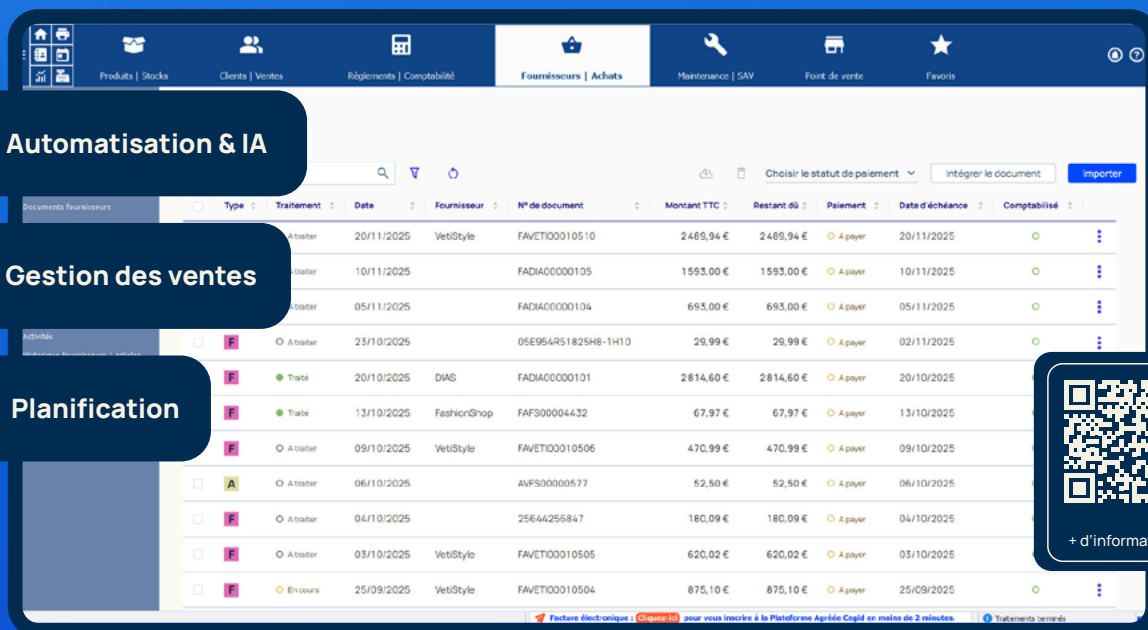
Produits | Stocks
Clients | Ventes
Règlements | Comptabilité
Fournisseurs | Achats
Maintenance | SAV
Point de vente
Favoris

Automatisation & IA

Gestion des ventes

Planification

Documents fournisseurs

Activités

Choisir le statut de paiement
Intégrer le document
Importer

| | Type | Traitement | Date | Fournisseur | N° de document | Montant TTC | Restant dû | Paiement | Date d'échéance | Comptabilisé |
|---|---|---|---|---|---|---|---|---|---|---|
| | | A traiter | 20/11/2025 | VetiStyle | FAVETI00010510 | 2489,94 € | 2489,94 € | A payer | 20/11/2025 | |
| | | A traiter | 10/11/2025 | | FADIA00000105 | 1593,00 € | 1593,00 € | A payer | 10/11/2025 | |
| | | A traiter | 05/11/2025 | | FADIA00000104 | 693,00 € | 693,00 € | A payer | 05/11/2025 | |
| | | A traiter | 23/10/2025 | | 05E954R51825H8-1H10 | 29,99 € | 29,99 € | A payer | 02/11/2025 | |
| | F | Traité | 20/10/2025 | DIAS | FADIA00000101 | 2814,60 € | 2814,60 € | A payer | 20/10/2025 | |
| | F | Traité | 13/10/2025 | FashionShop | FAFS00004432 | 67,97 € | 67,97 € | A payer | 13/10/2025 | |
| | F | A traiter | 09/10/2025 | VetiStyle | FAVETI00010506 | 470,99 € | 470,99 € | A payer | 09/10/2025 | |
| | A | A traiter | 06/10/2025 | | AVFS00000577 | 52,50 € | 52,50 € | A payer | 06/10/2025 | |
| | F | A traiter | 04/10/2025 | | 25644256847 | 180,09 € | 180,09 € | A payer | 04/10/2025 | |
| | F | A traiter | 03/10/2025 | VetiStyle | FAVETI00010505 | 620,02 € | 620,02 € | A payer | 03/10/2025 | |
| | F | En cours | 25/09/2025 | VetiStyle | FAVETI00010504 | 875,10 € | 875,10 € | A payer | 25/09/2025 | |

+ d'informa

Facture électronique : Cliquez-ici pour vous inscrire à la Plateforme Agréée Cegid en moins de 2 minutes.
Traitements terminés